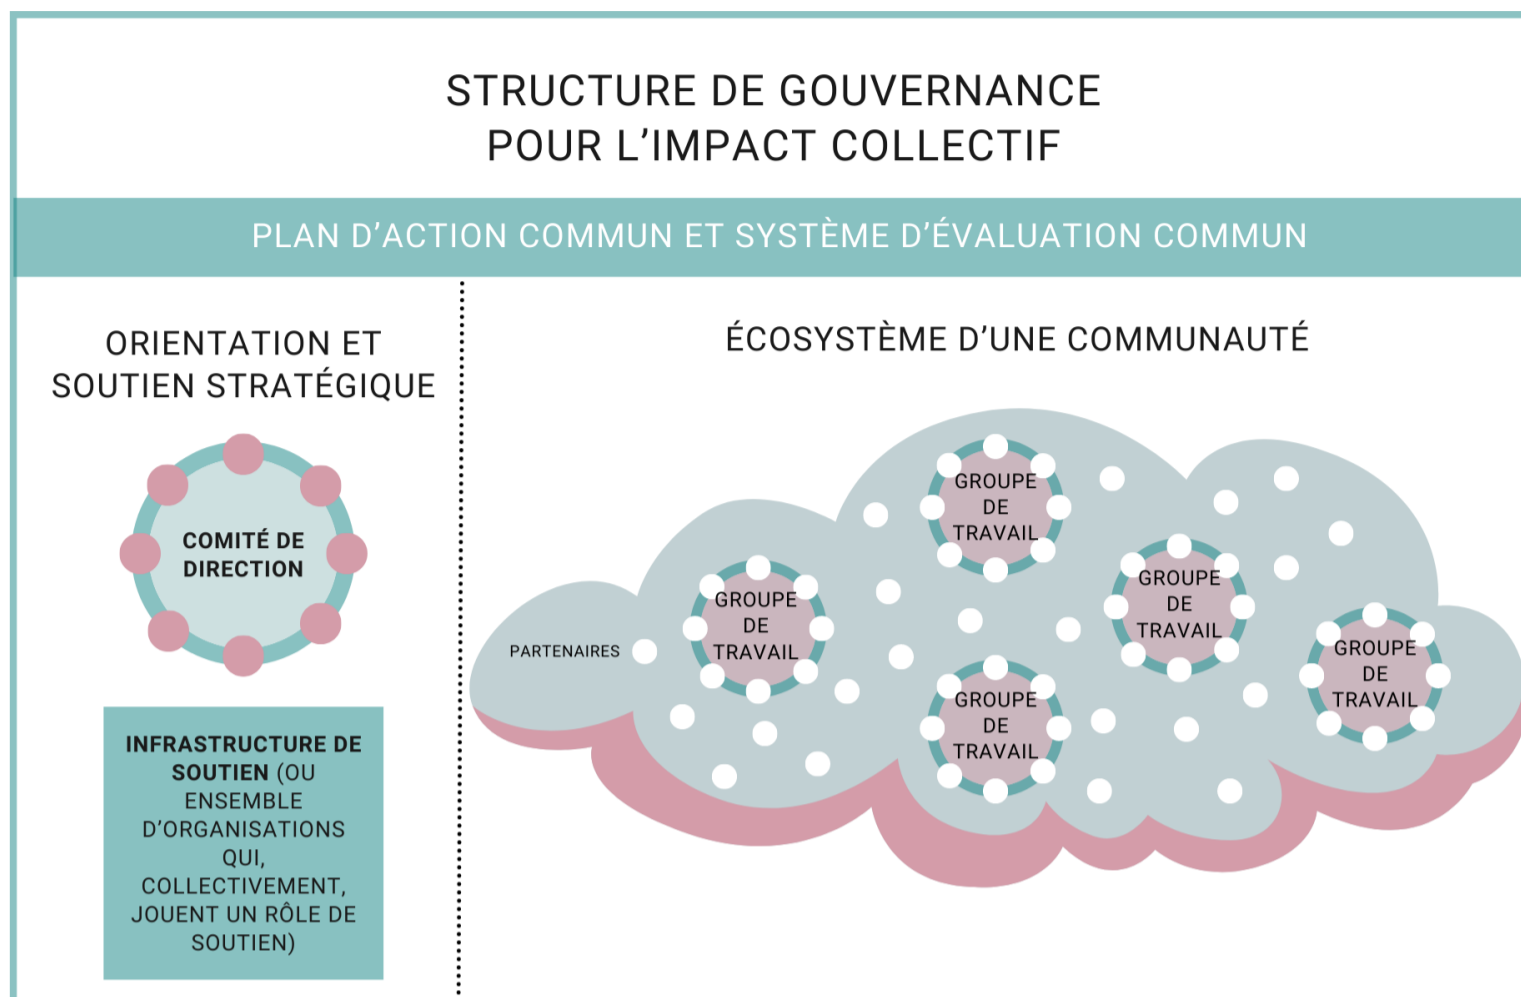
STRUCTURE DE GOUVERNANCE POUR L’IMPACT COLLECTIF

PLAN D’ACTION COMMUN ET SYSTÈME D’ÉVALUATION COMMUN

ORIENTATION ET SOUTIEN STRATÉGIQUE

COMITÉ DE DIRECTION

INFRASTRUCTURE DE SOUTIEN (OU ENSEMBLE D’ORGANISATIONS QUI, COLLECTIVEMENT, JOUENT UN RÔLE DE SOUTIEN)

ÉCOSYSTÈME D’UNE COMMUNAUTÉ

GROUPE DE TRAVAIL

PARTENAIRES

GROUPE DE TRAVAIL

GROUPE DE TRAVAIL

GROUPE DE TRAVAIL

GROUPE DE TRAVAIL